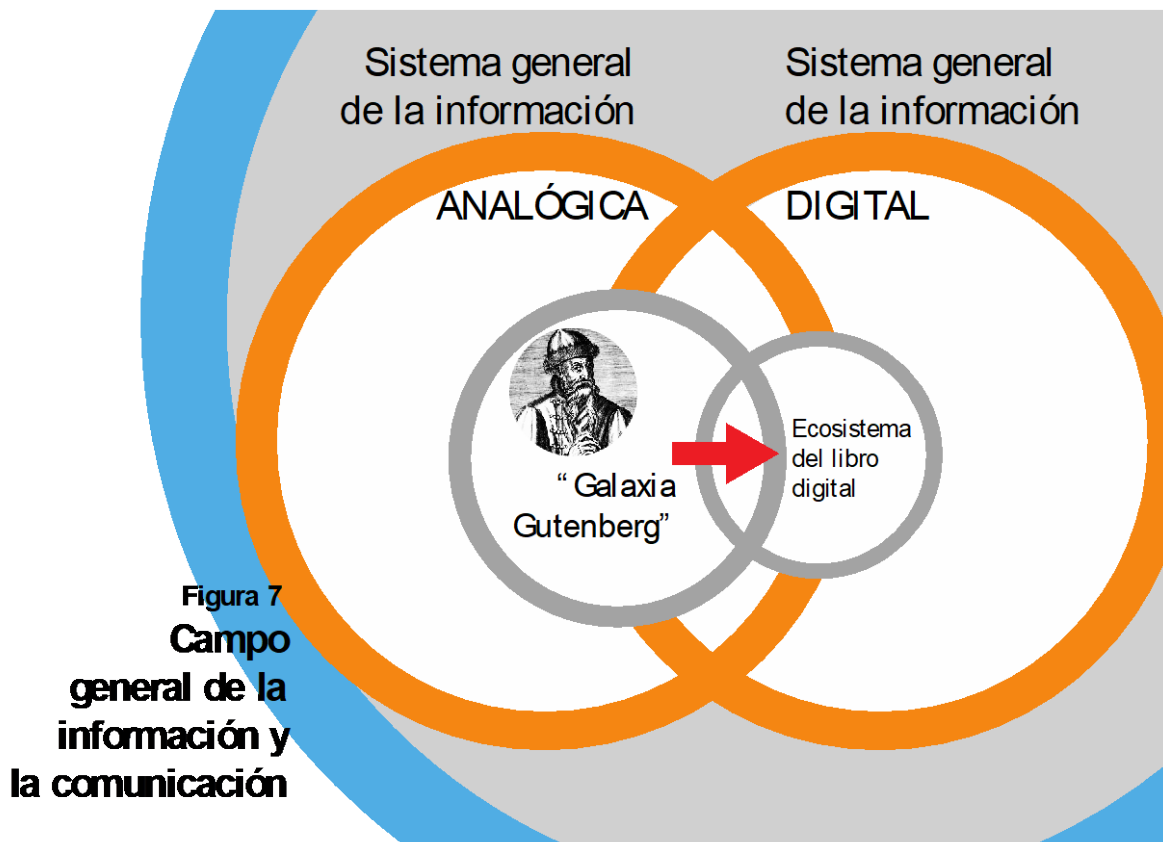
Sistema general de la información

Sistema general de la información

ANALÓGICA

DIGITAL

“ Galaxia Gutenberg”

Ecosistema del libro digital

Figura 7

Campo general de la información y la comunicación